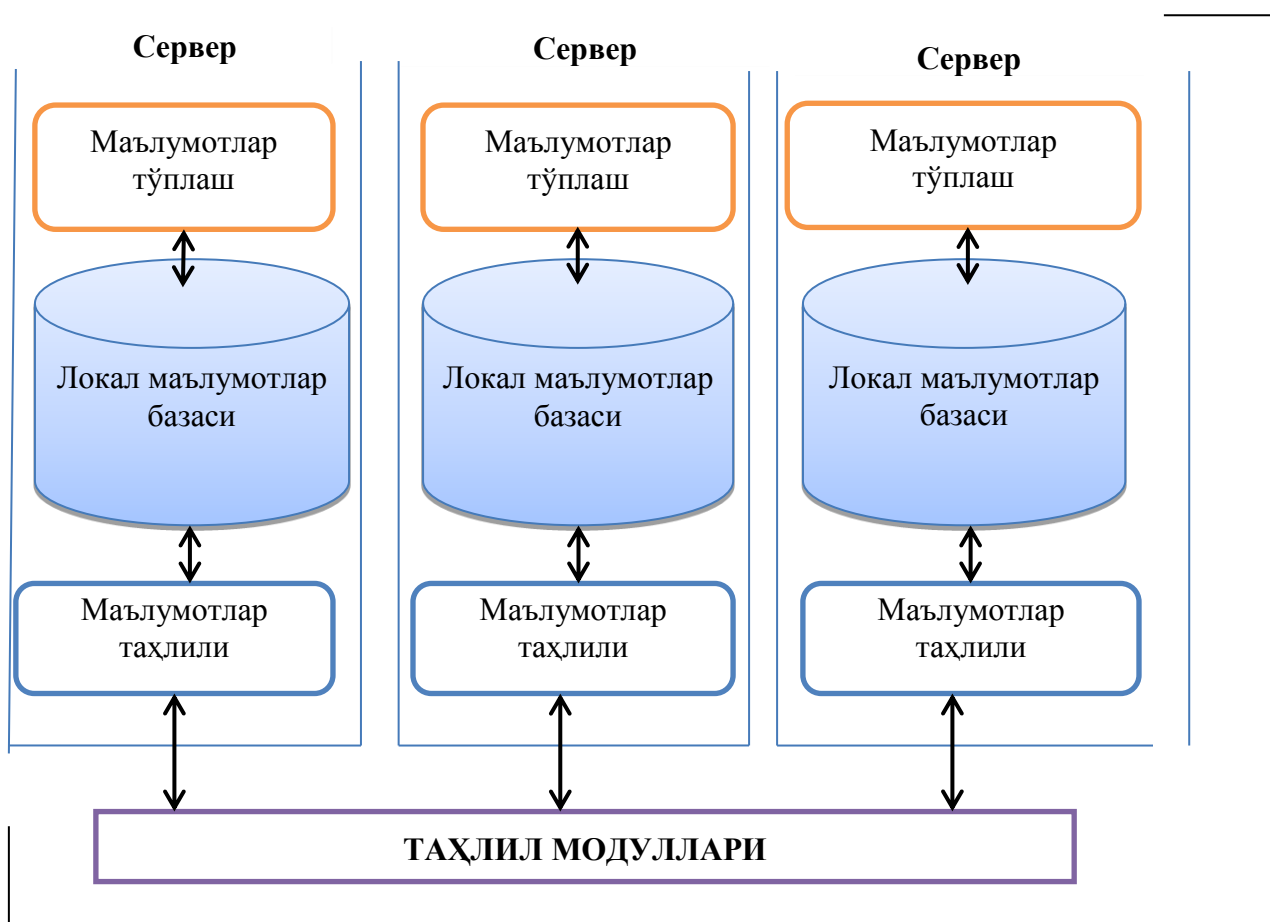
Сервер

Маълумотлар тўплаш

Локал маълумотлар базаси

Маълумотлар таҳлили

Сервер

Маълумотлар тўплаш

Локал маълумотлар базаси

Маълумотлар таҳлили

Сервер

Маълумотлар тўплаш

Локал маълумотлар базаси

Маълумотлар таҳлили

ТАҲЛИЛ МОДУЛЛАРИ